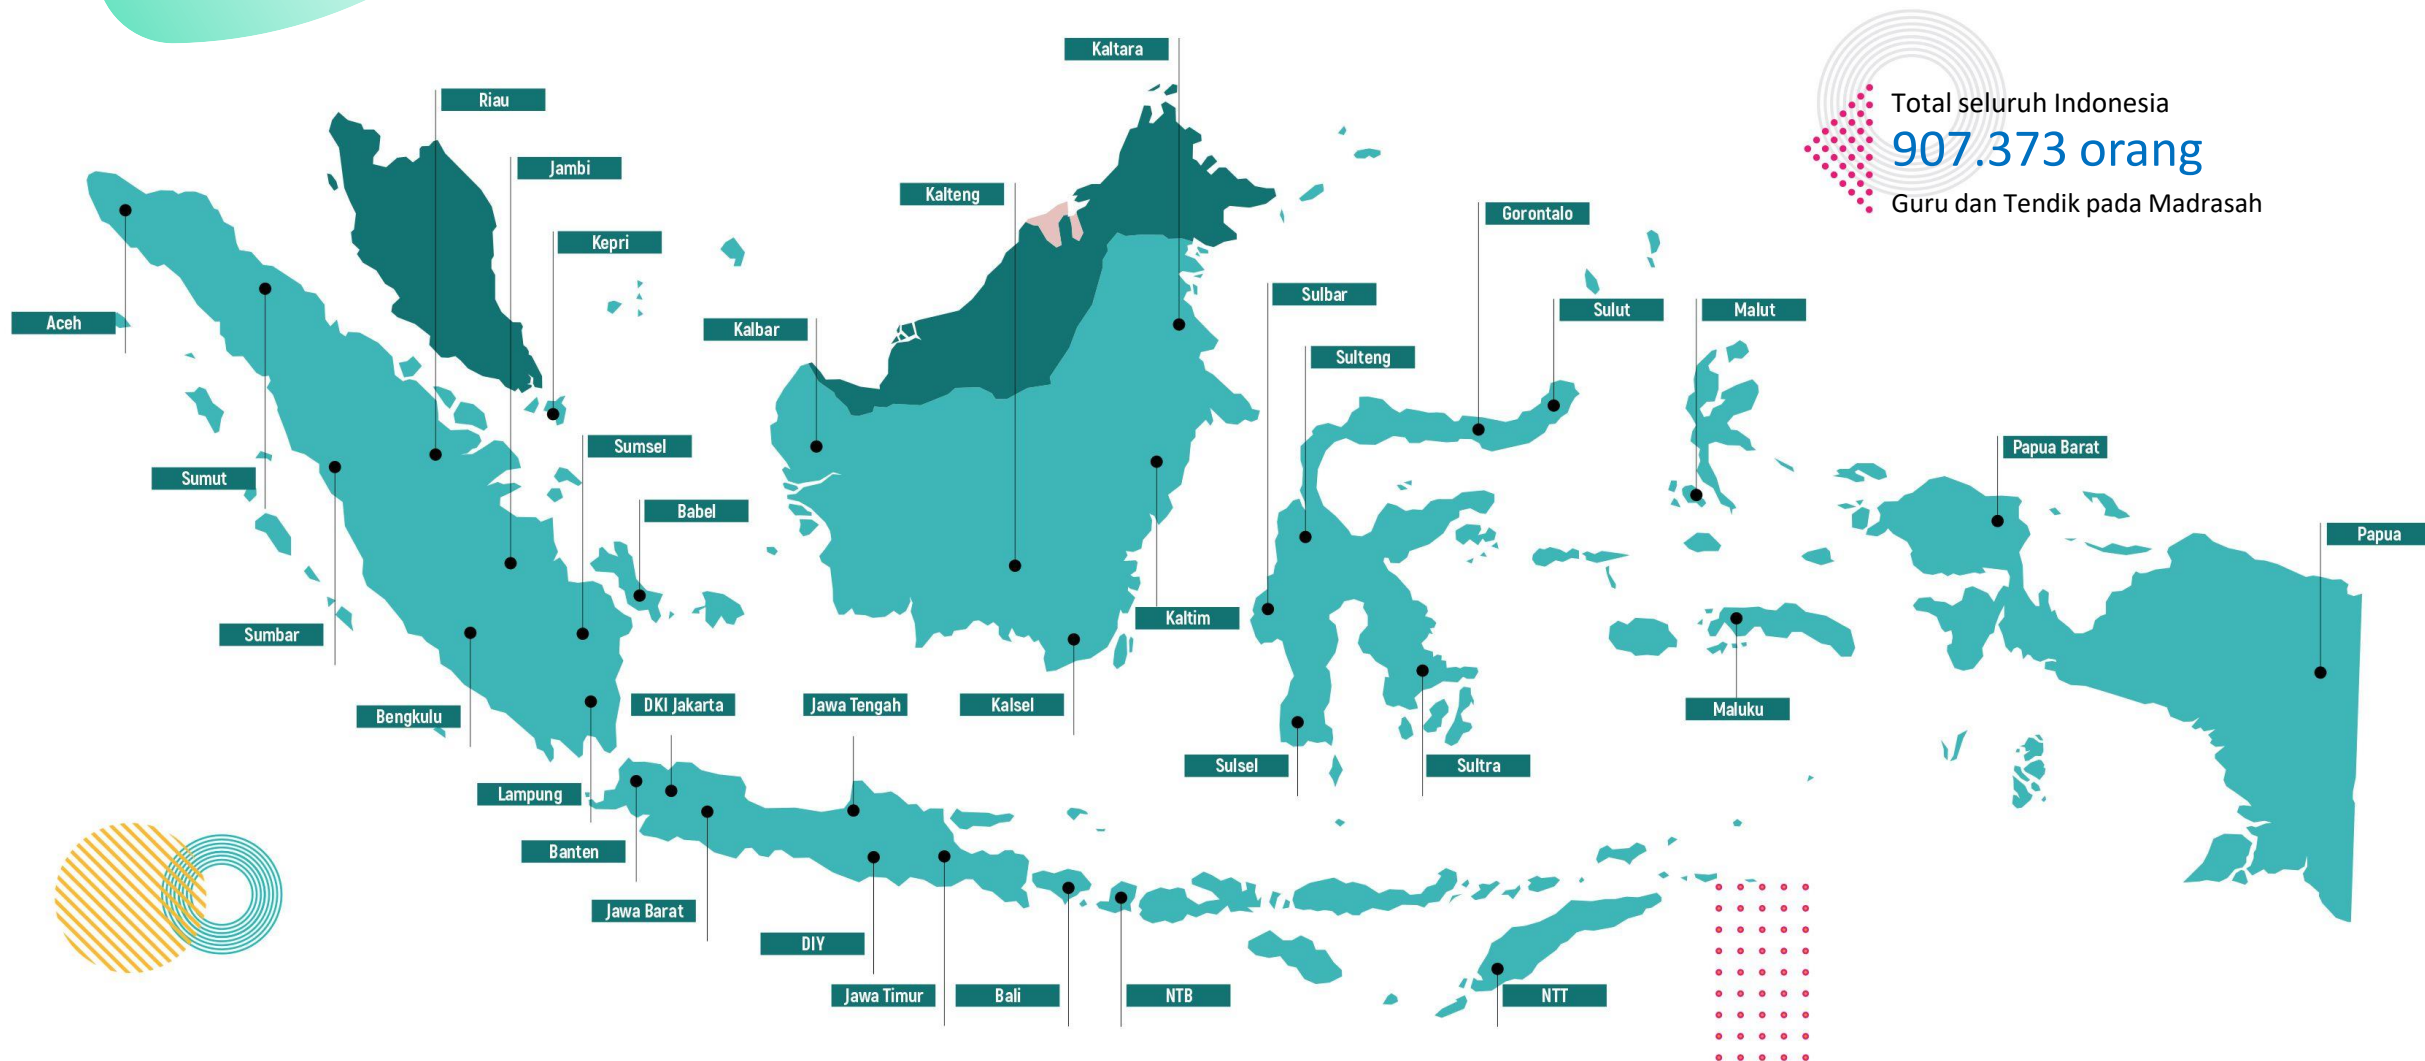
Kaltara

Riau

Jambi

Kepri

Kalteng

Total seluruh Indonesia
907.373 orang
Guru dan Tendik pada Madrasah

Gorontalo

Aceh

Kalbar

Sulbar

Sulut

Malut

Sulteng

Sumsel

Sumut

Babel

Papua Barat

Papua

Sumbar

Kaltim

Bengkulu

DKI Jakarta

Jawa Tengah

Kalsel

Maluku

Sulsel

Sultra

Lampung

Banten

Jawa Barat

DIY

Jawa Timur

Bali

NTB

NTT